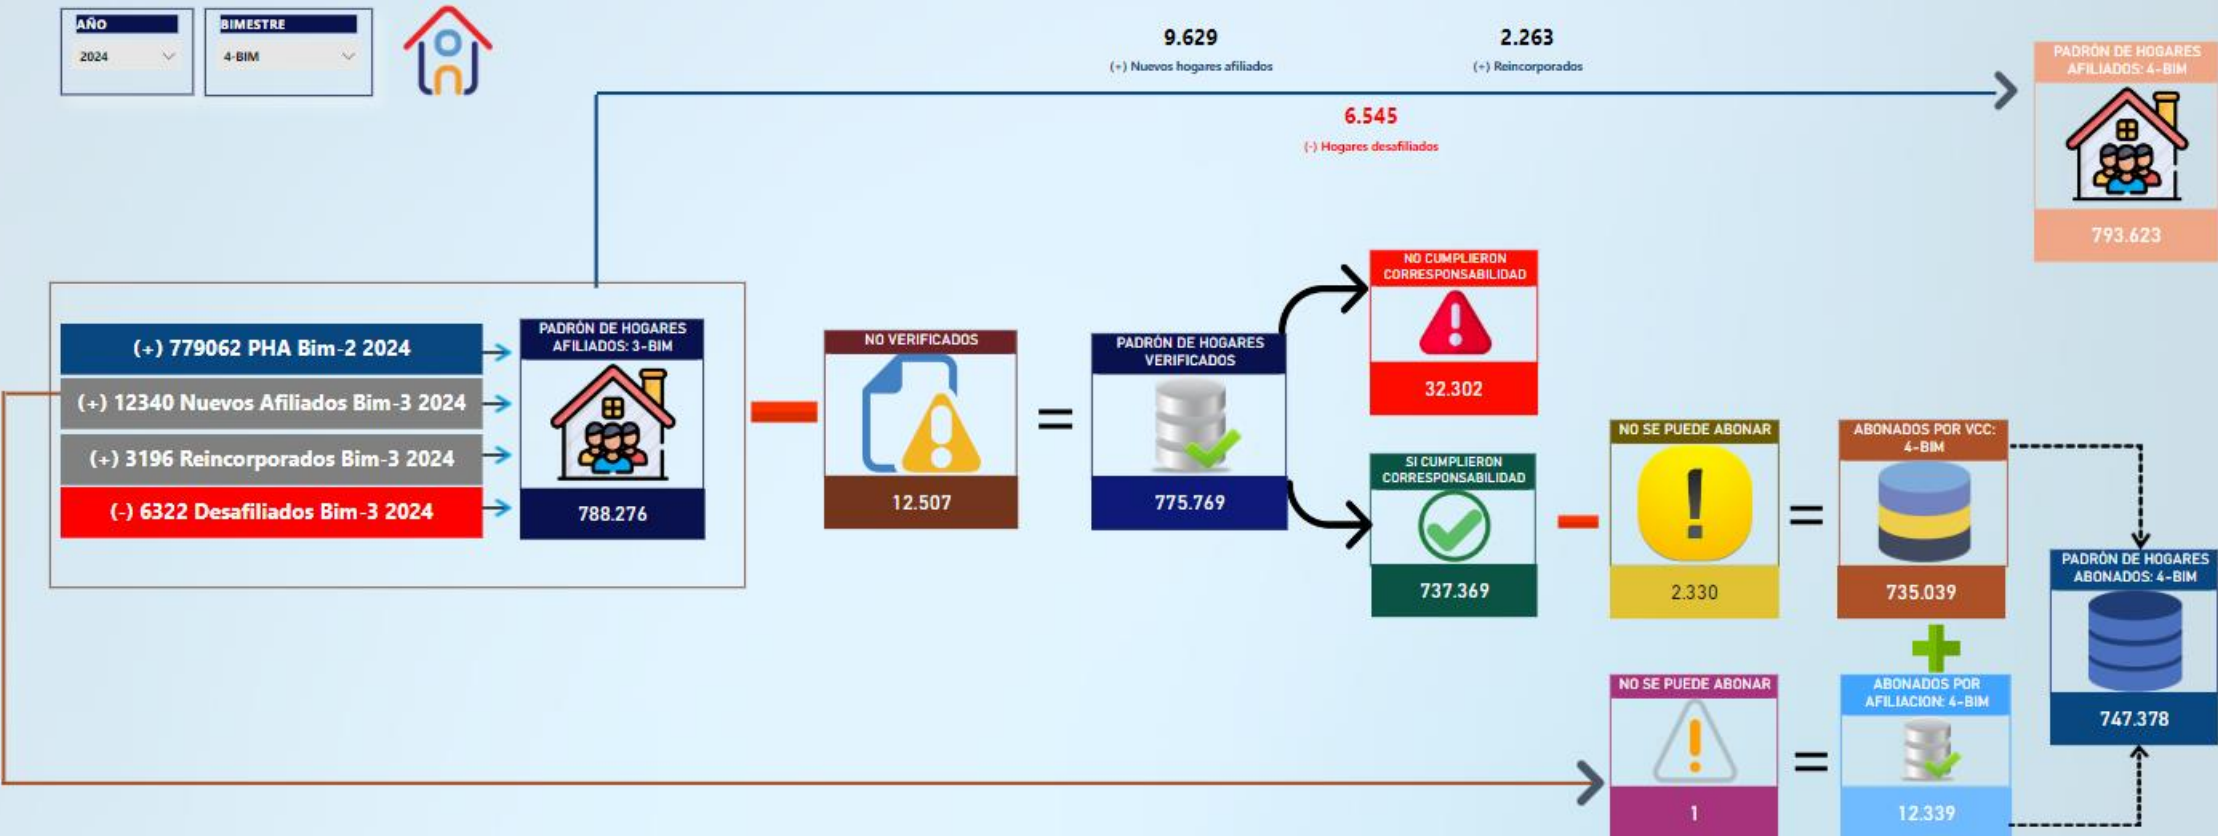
AÑO
2024

BIMESTRE
4-BIM

9.629
(+) Nuevos hogares afiliados

2.263
(+) Reincorporados

6.545
(-) Hogares desafiliados

PADRÓN DE HOGARES AFILIADOS: 4-BIM
793.623

(+) 779062 PHA Bim-2 2024
(+) 12340 Nuevos Afiliados Bim-3 2024
(+) 3196 Reincorporados Bim-3 2024
(-) 6322 Desafiliados Bim-3 2024

PADRÓN DE HOGARES AFILIADOS: 3-BIM
788.276

NO VERIFICADOS
12.507

PADRÓN DE HOGARES VERIFICADOS
775.769

NO CUMPLIERON CORRESPONSABILIDAD
32.302

SI CUMPLIERON CORRESPONSABILIDAD
737.369

NO SE PUEDE ABONAR
2.330

ABONADOS POR VCC: 4-BIM
735.039

PADRÓN DE HOGARES ABONADOS: 4-BIM
747.378

NO SE PUEDE ABONAR
1

ABONADOS POR AFILIACION: 4-BIM
12.339